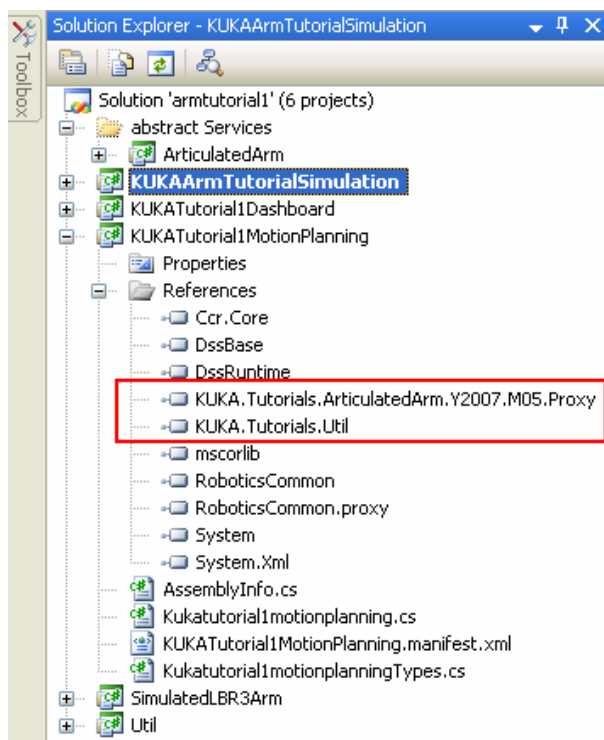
Toolbox

Solution Explorer - KUKAArmTutorialSimulation

Solution 'armtutorial1' (6 projects)
abstract Services
ArticulatedArm
KUKAArmTutorialSimulation
KUKATutorial1Dashboard
KUKATutorial1MotionPlanning
Properties
References
Ccr.Core
DssBase
DssRuntime
KUKA.Tutorials.ArticulatedArm.Y2007.M05.Proxy
KUKA.Tutorials.Util
mscorlib
RoboticsCommon
RoboticsCommon.proxy
System
System.Xml
AssemblyInfo.cs
Kukatutorial1motionplanning.cs
KUKATutorial1MotionPlanning.manifest.xml
Kukatutorial1motionplanningTypes.cs
SimulatedLBR3Arm
Util